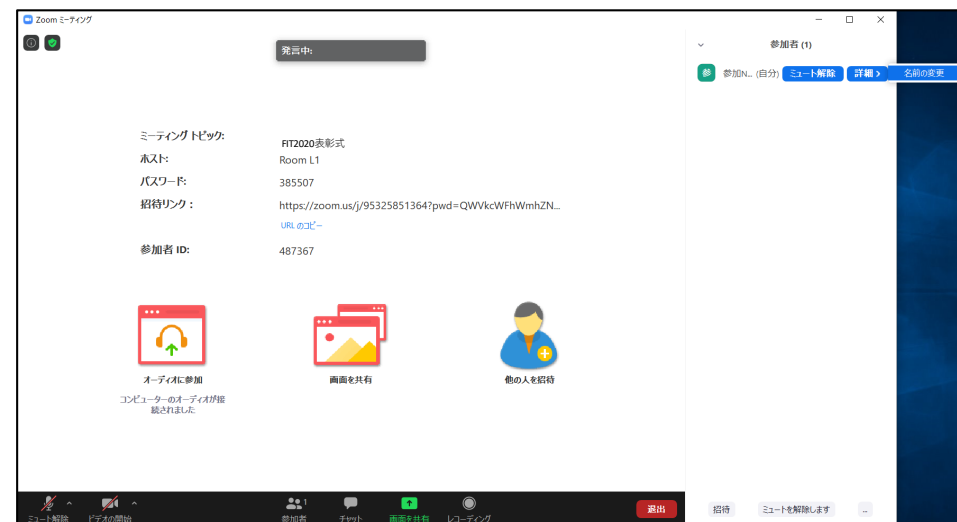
Zoom ミーティング

発言中:

参加者 (1)

参 参加N... (自分) ミュート解除 詳細 > 名前の変更

ミーティング トピック: FIT2020表彰式
ホスト: Room L1
パスワード: 385507
招待リンク: https://zoom.us/j/95325851364?pwd=QWVkcWFhWmhZN...
URL のコピー
参加者 ID: 487367

オーディオに参加
コンピューターのオーディオが接続されました

画面を共有

他の人を招待

ミュート解除 ビデオの開始 参加者 1 チャット 画面を共有 レコーディング 退出

招待 ミュートを解除します ...